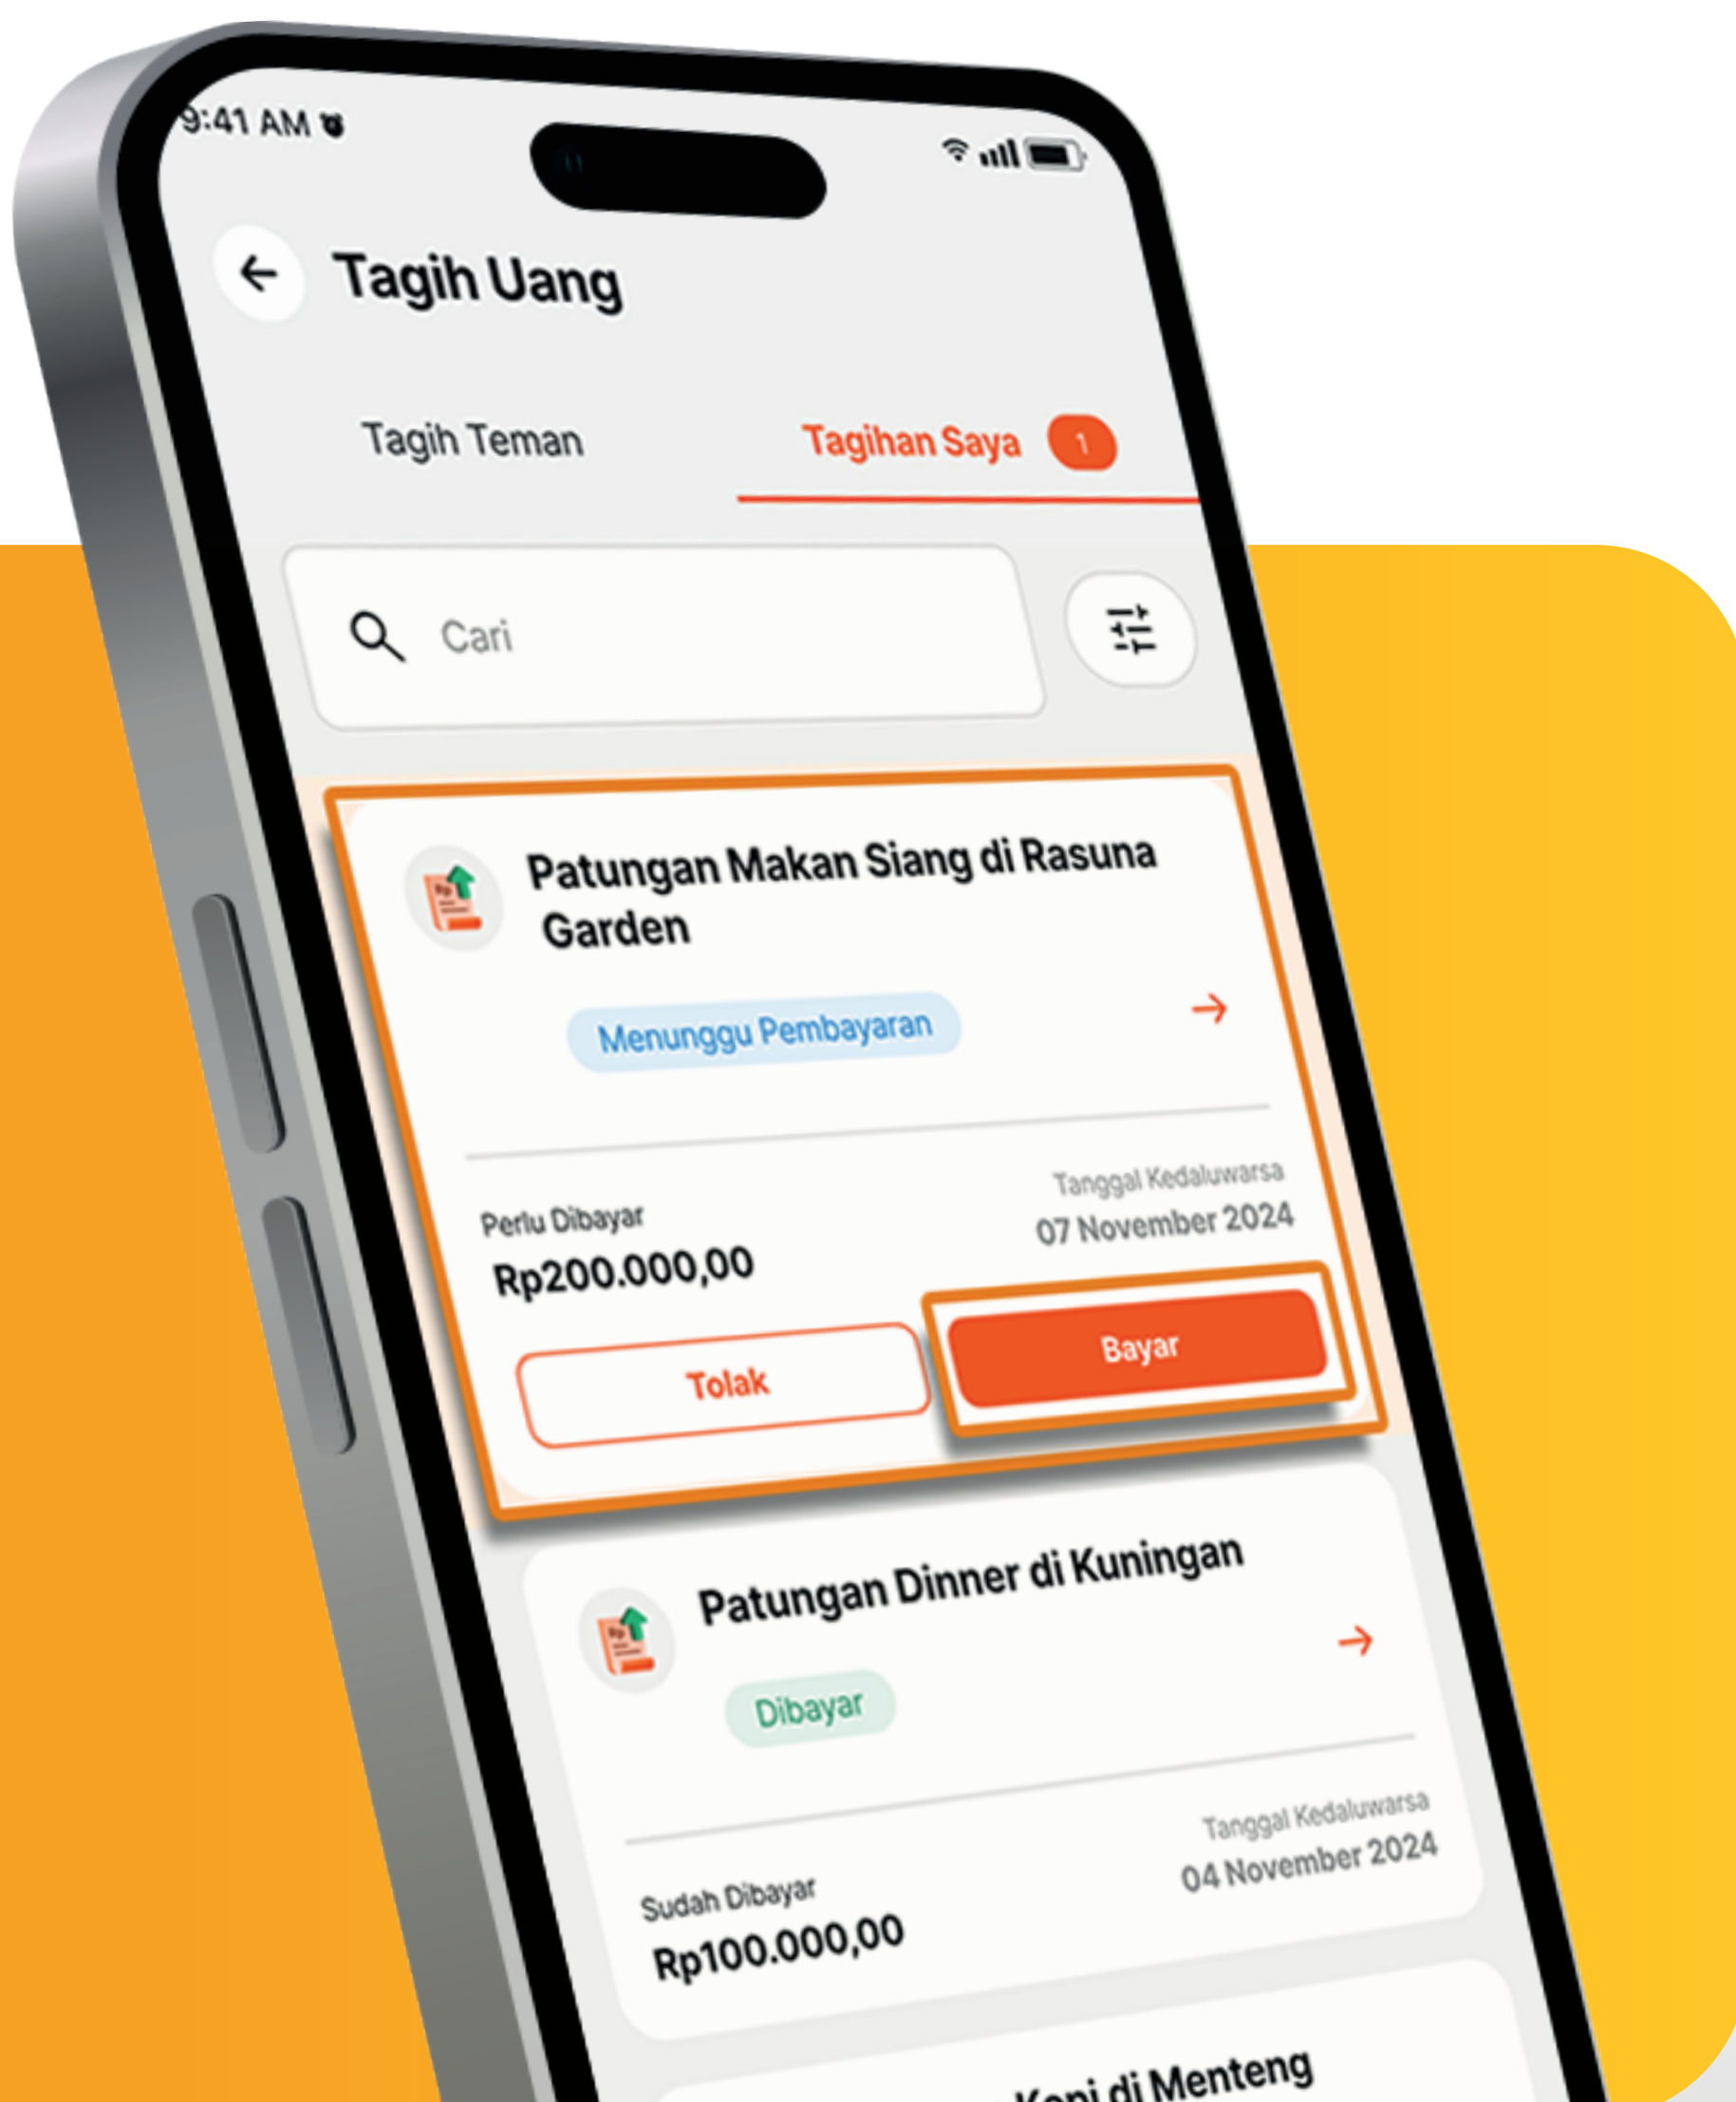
9:41 AM

Tagih Uang

Tagih Teman

Tagihan Saya 1

Cari

Patungan Makan Siang di Rasuna Garden

Menunggu Pembayaran

Perlu Dibayar
Rp200.000,00

Tanggal Kedaluwarsa
07 November 2024

Tolak

Bayar

Patungan Dinner di Kuningan

Dibayar

Sudah Dibayar
Rp100.000,00

Tanggal Kedaluwarsa
04 November 2024

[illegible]opi di Menteng